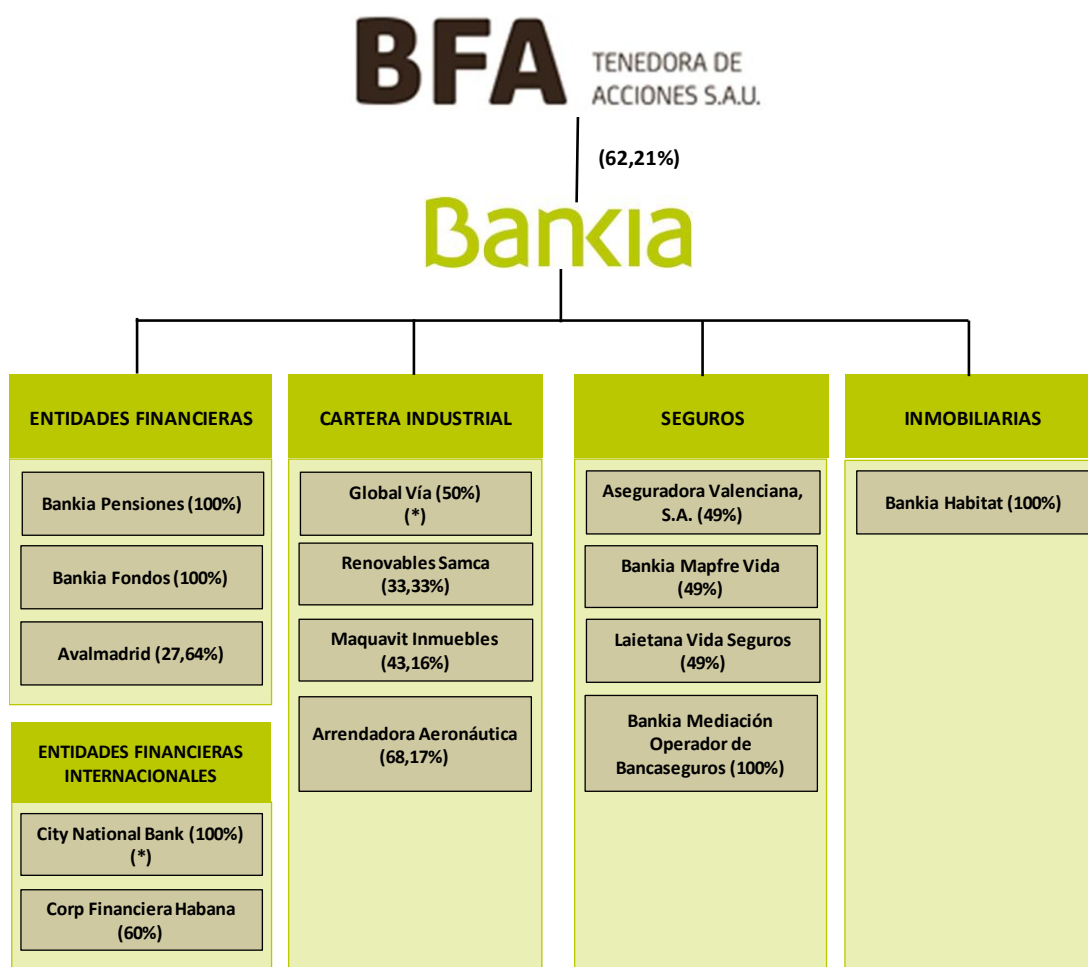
BFA TENEDORA DE ACCIONES S.A.U.

(62,21%)

Bankia

ENTIDADES FINANCIERAS

Bankia Pensiones (100%)

Bankia Fondos (100%)

Avalmadrid (27,64%)

ENTIDADES FINANCIERAS INTERNACIONALES

City National Bank (100%) (*)

Corp Financiera Habana (60%)

CARTERA INDUSTRIAL

Global Vía (50%) (*)

Renovables Samca (33,33%)

Maquavit Inmuebles (43,16%)

Arrendadora Aeronáutica (68,17%)

SEGUROS

Aseguradora Valenciana, S.A. (49%)

Bankia Mapfre Vida (49%)

Laietana Vida Seguros (49%)

Bankia Mediación Operador de Bancaseguros (100%)

INMOBILIARIAS

Bankia Habitat (100%)